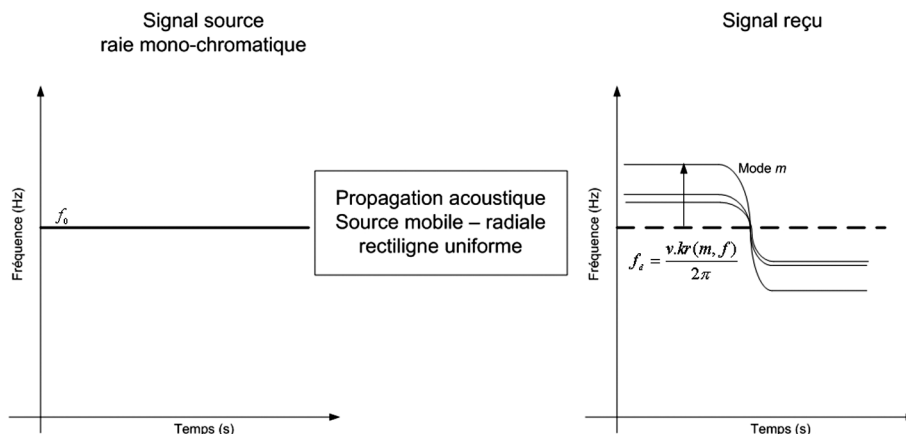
Signal source
raie mono-chromatique

Fréquence (Hz)

$f_0$

Temps (s)

Propagation acoustique
Source mobile – radiale
rectiligne uniforme

Signal reçu

Fréquence (Hz)

Mode $m$

$f_d = \frac{v.kr(m,f)}{2\pi}$

Temps (s)